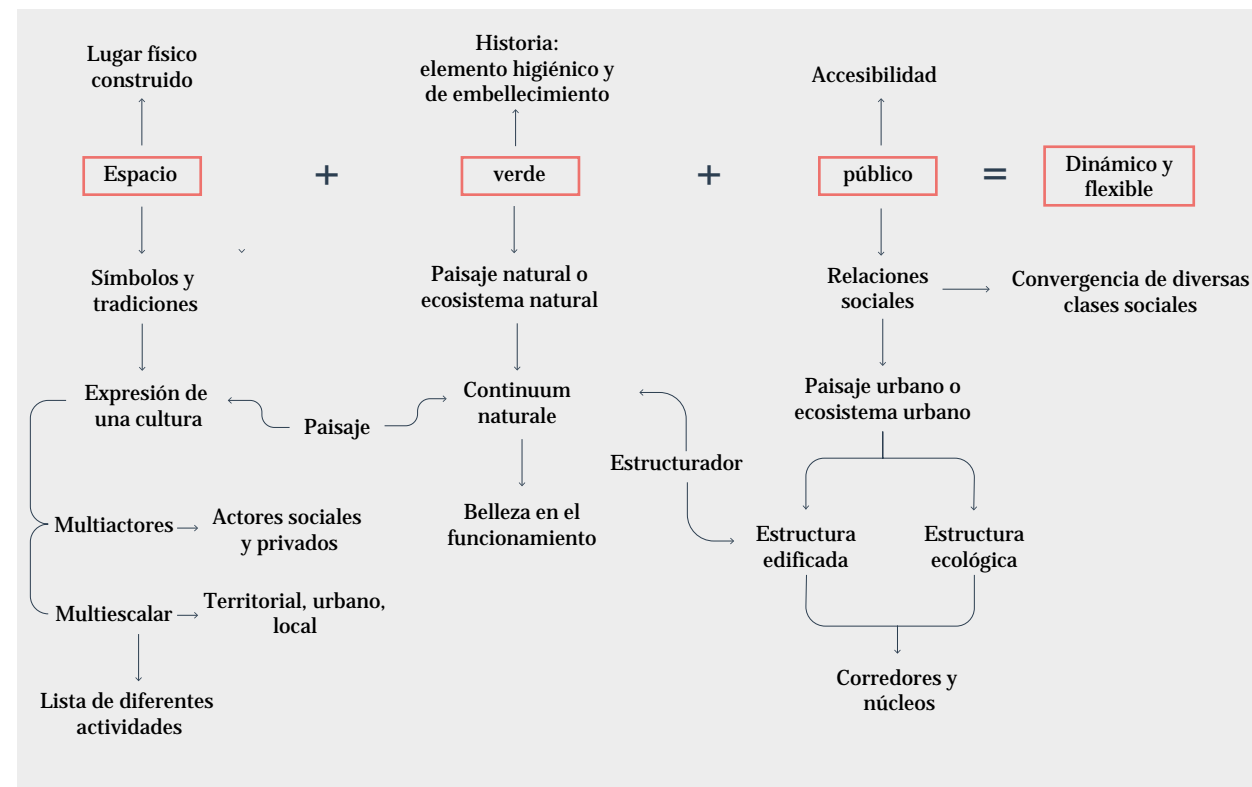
Lugar físico construido

Espacio

Símbolos y tradiciones

Expresión de una cultura

Multiactores → Actores sociales y privados

Multiescalar → Territorial, urbano, local

Lista de diferentes actividades

+

Historia: elemento higiénico y de embellecimiento

verde

Paisaje natural o ecosistema natural

Paisaje

Continuum naturale

Belleza en el funcionamiento

Estructurador

+

Accesibilidad

público

=

Dinámico y flexible

Relaciones sociales → Convergencia de diversas clases sociales

Paisaje urbano o ecosistema urbano

Estructura edificada

Estructura ecológica

Corredores y núcleos